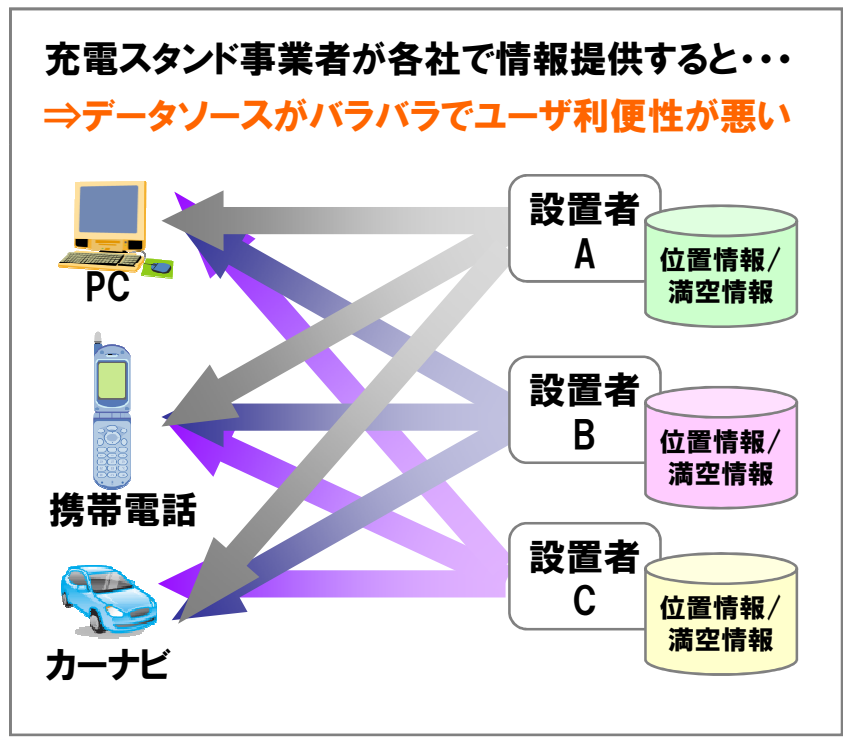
充電スタンド事業者が各社で情報提供すると・・・

⇒データソースがバラバラでユーザ利便性が悪い

PC

携帯電話

カーナビ

設置者 A

位置情報/満空情報

設置者 B

位置情報/満空情報

設置者 C

位置情報/満空情報